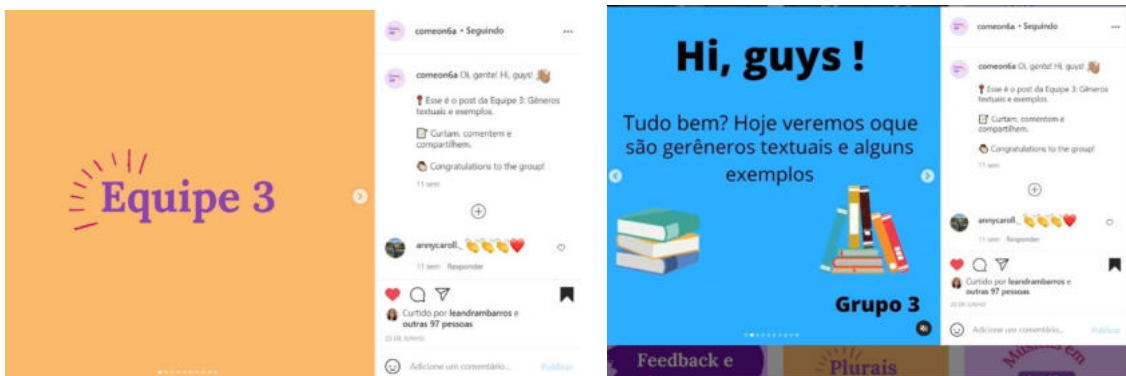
Equipe 3

comeon6a • Seguindo

comeon6a Oi, gente! Hi, guys! 👋

📍 Esse é o post da Equipe 3: Gêneros textuais e exemplos.

📝 Curtam, comentem e compartilhem.

😊 Congratulations to the group!

11 sem

annycaroll_ 👏👏👏❤️

11 sem Responder

Curtido por leandrambarros e outras 97 pessoas

20 DE JUNHO

Adicione um comentário...

Publicar

Hi, guys !

Tudo bem? Hoje veremos oque são gerêneros textuais e alguns exemplos

Grupo 3

comeon6a • Seguindo

comeon6a Oi, gente! Hi, guys! 👋

📍 Esse é o post da Equipe 3: Gêneros textuais e exemplos.

📝 Curtam, comentem e compartilhem.

😊 Congratulations to the group!

11 sem

annycaroll_ 👏👏👏❤️

11 sem Responder

Curtido por leandrambarros e outras 97 pessoas

20 DE JUNHO

Adicione um comentário...

Publicar

Feedback e

Plurais

Música em